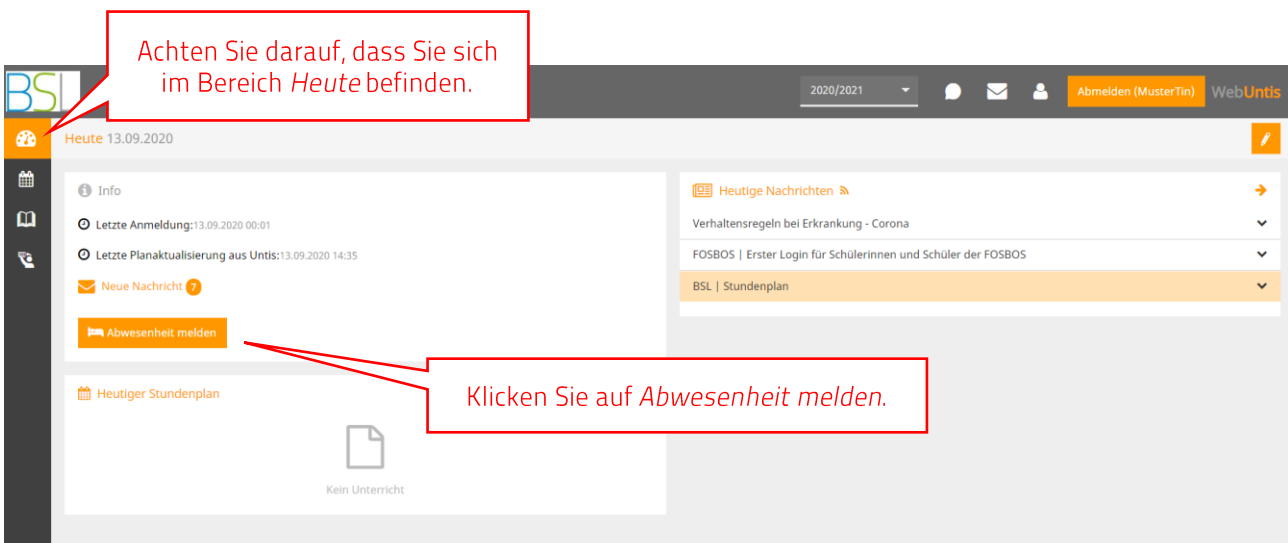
Achten Sie darauf, dass Sie sich im Bereich *Heute* befinden.

BSL

2020/2021

Abmelden (MusterTin)

WebUntis

Heute 13.09.2020

Info

Letzte Anmeldung: 13.09.2020 00:01

Letzte Planaktualisierung aus Untis: 13.09.2020 14:35

Neue Nachricht 7

Abwesenheit melden

Heutige Nachrichten

Verhaltensregeln bei Erkrankung - Corona

FOSBOS | Erster Login für Schülerinnen und Schüler der FOSBOS

BSL | Stundenplan

Heutiger Stundenplan

Kein Unterricht

Klicken Sie auf *Abwesenheit melden*.